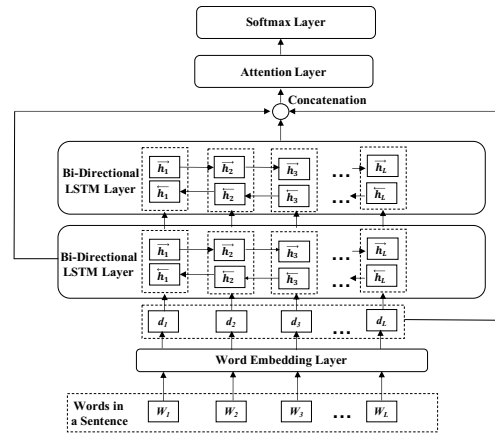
Softmax Layer

Attention Layer

Concatenation

Bi-Directional LSTM Layer

$\overrightarrow{h_1}$ $\overrightarrow{h_2}$ $\overrightarrow{h_3}$ ... $\overrightarrow{h_L}$

$\overleftarrow{h_1}$ $\overleftarrow{h_2}$ $\overleftarrow{h_3}$ ... $\overleftarrow{h_L}$

Bi-Directional LSTM Layer

$\overrightarrow{h_1}$ $\overrightarrow{h_2}$ $\overrightarrow{h_3}$ ... $\overrightarrow{h_L}$

$\overleftarrow{h_1}$ $\overleftarrow{h_2}$ $\overleftarrow{h_3}$ ... $\overleftarrow{h_L}$

$d_1$ $d_2$ $d_3$ ... $d_L$

Word Embedding Layer

Words in a Sentence

$W_1$ $W_2$ $W_3$ ... $W_L$